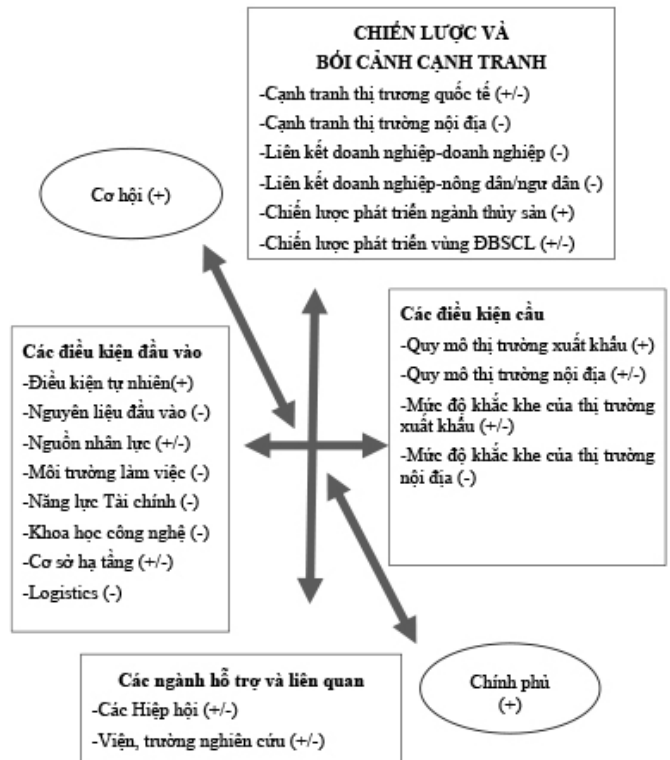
CHIẾN LƯỢC VÀ BỐI CẢNH CẠNH TRANH

-Cạnh tranh thị trương quốc tế (+/-)
-Cạnh tranh thị trường nội địa (-)
-Liên kết doanh nghiệp-doanh nghiệp (-)
-Liên kết doanh nghiệp-nông dân/ngư dân (-)
-Chiến lược phát triển ngành thủy sản (+)
-Chiến lược phát triển vùng ĐBSCL (+/-)

Cơ hội (+)

Các điều kiện cầu
-Quy mô thị trường xuất khẩu (+)
-Quy mô thị trường nội địa (+/-)
-Mức độ khắc khe của thị trường xuất khẩu (+/-)
-Mức độ khắc khe của thị trường nội địa (-)

Các điều kiện đầu vào
-Điều kiện tự nhiên(+)
-Nguyên liệu đầu vào (-)
-Nguồn nhân lực (+/-)
-Môi trường làm việc (-)
-Năng lực Tài chính (-)
-Khoa học công nghệ (-)
-Cơ sở hạ tầng (+/-)
-Logistics (-)

Các ngành hỗ trợ và liên quan
-Các Hiệp hội (+/-)
-Viện, trường nghiên cứu (+/-)

Chính phủ (+)